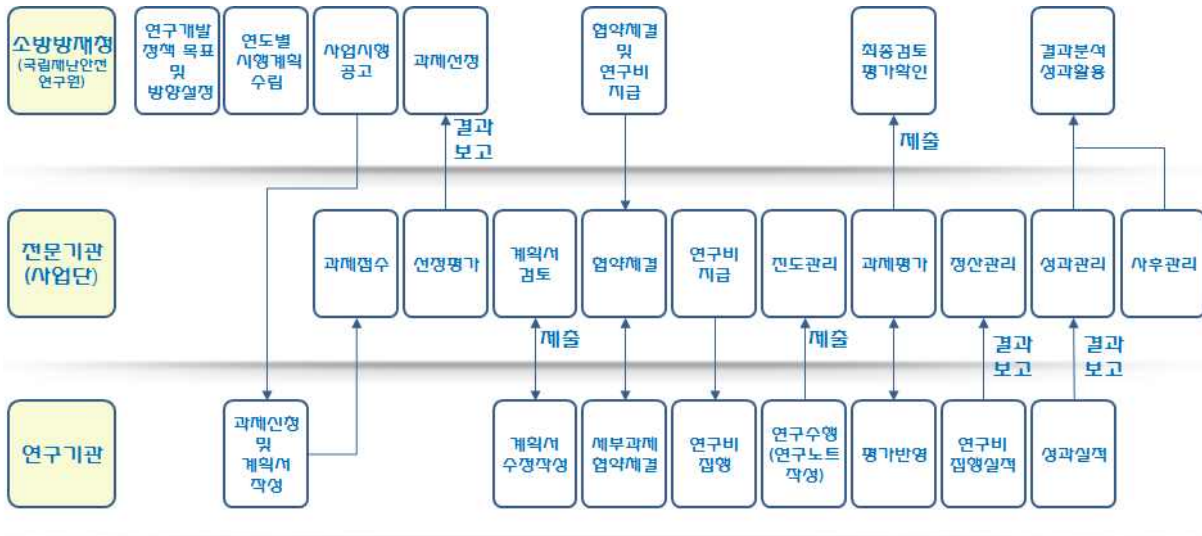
소방방재청
(국립재난안전연구원)

연구개발 정책 목표 및 방향설정

연도별 시행계획 수립

사업시행 공고

과제선정

협약체결 및 연구비 지급

최종검토 평가확인

결과분석 성과활용

결과 보고

제출

전문기관
(사업단)

과제접수

선정평가

계획서 검토

협약체결

연구비 지급

진도관리

과제평가

정산관리

성과관리

사후관리

제출

제출

결과 보고

결과 보고

연구기관

과제신청 및 계획서 작성

계획서 수정작성

세부과제 협약체결

연구비 집행

연구수행 (연구노트 작성)

평가반영

연구비 집행실적

성과실적